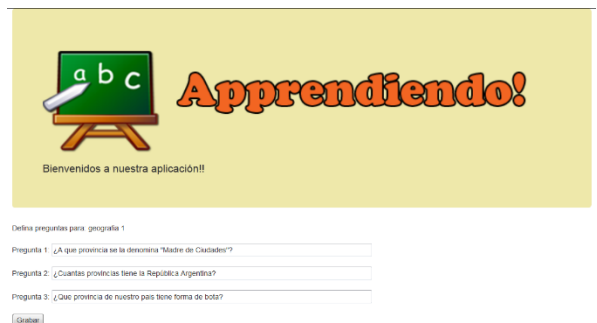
a b c

Apprendiendo!

Bienvenidos a nuestra aplicación!!

Defina preguntas para geografia 1

Pregunta 1: ¿A que provincia se la denomina "Madre de Ciudades"?

Pregunta 2: ¿Cuantas provincias tiene la República Argentina?

Pregunta 3: ¿Que provincia de nuestro pais tiene forma de bota?

Grabar